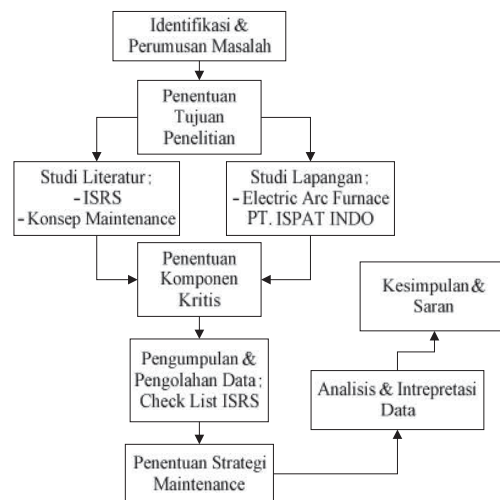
Identifikasi &
Perumusan Masalah

Penentuan
Tujuan
Penelitian

Studi Literatur :
- ISRS
- Konsep Maintenance

Studi Lapangan :
- Electric Arc Furnace
PT. ISPAT INDO

Penentuan
Komponen
Kritis

Pengumpulan &
Pengolahan Data :
Check List ISRS

Penentuan Strategi
Maintenance

Analisis & Intrepretasi
Data

Kesimpulan &
Saran